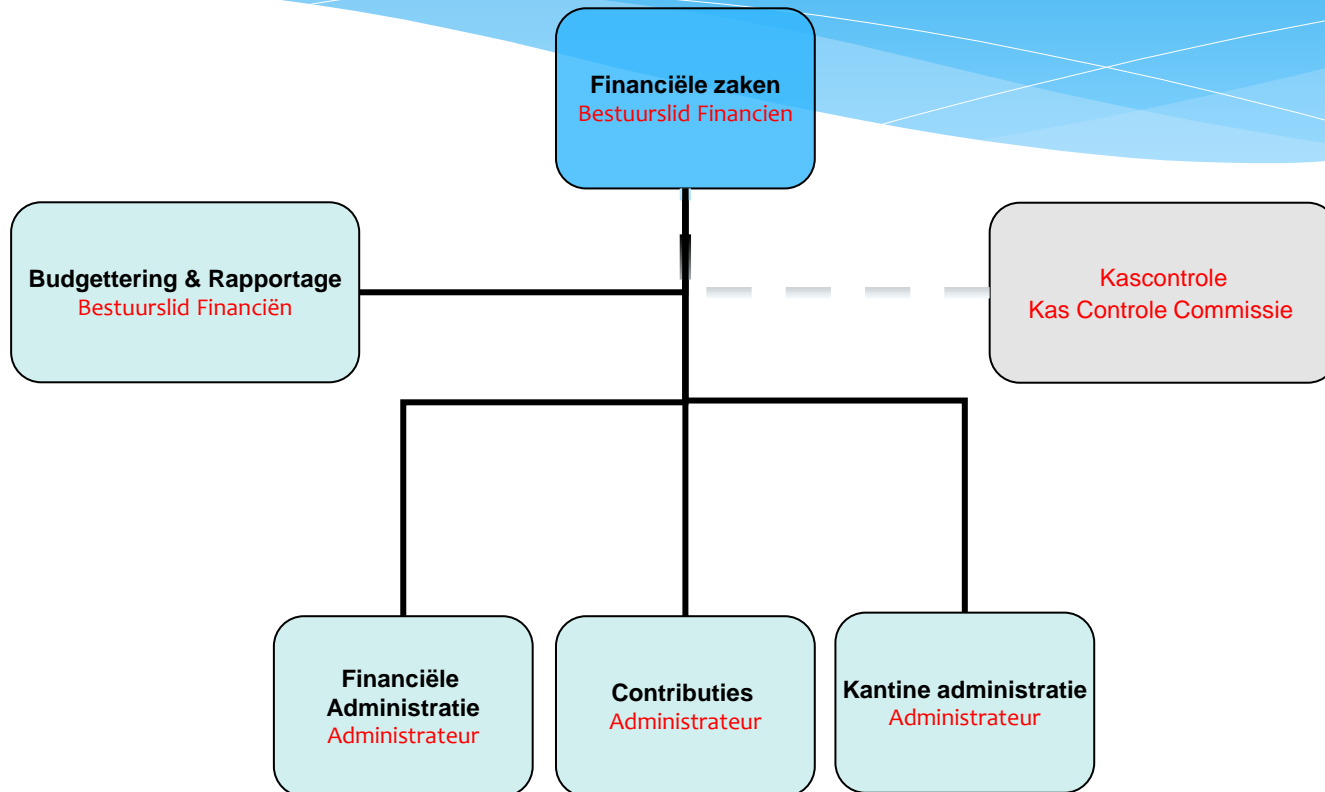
Financiële zaken
Bestuurslid Financien

Budgettering & Rapportage
Bestuurslid Financiën

Kascontrole
Kas Controle Commissie

Financiële Administratie
Administrateur

Contributies
Administrateur

Kantine administratie
Administrateur